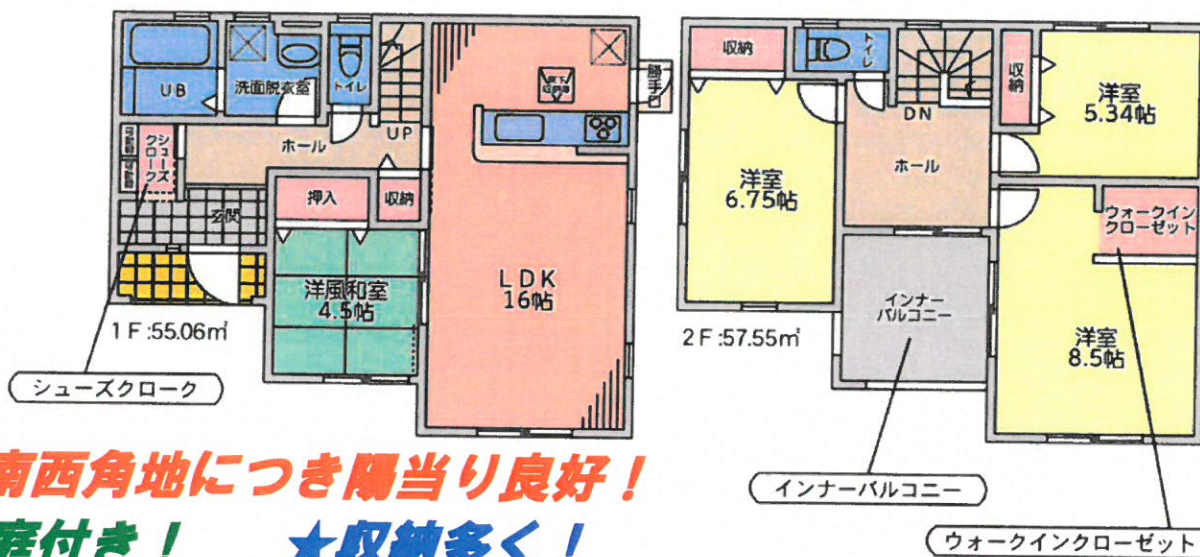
UB

洗面脱衣室

トイレ

UP

ホール

シューズクローク

玄関

押入

収納

洋風和室
4.5帖

床下収納庫

勝手口

LDK
16帖

1F:55.06㎡

シューズクローク

収納

トイレ

収納

洋室
5.34帖

DN

ホール

洋室
6.75帖

ウォークインクローゼット

インナーバルコニー

洋室
8.5帖

2F:57.55㎡

インナーバルコニー

ウォークインクローゼット

南西角地につき陽当り良好！

庭付き！

★収納多く！